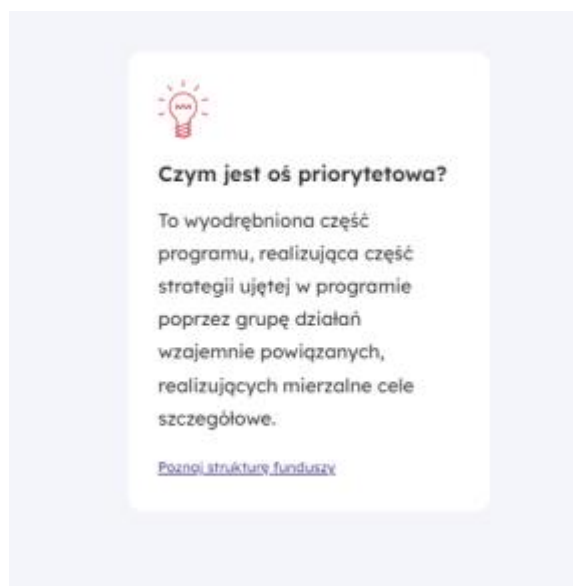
Czym jest oś priorytetowa?

To wyodrębniona część programu, realizująca część strategii ujętej w programie poprzez grupę działań wzajemnie powiązanych, realizujących mierzalne cele szczegółowe.

Poznaj strukturę funduszy